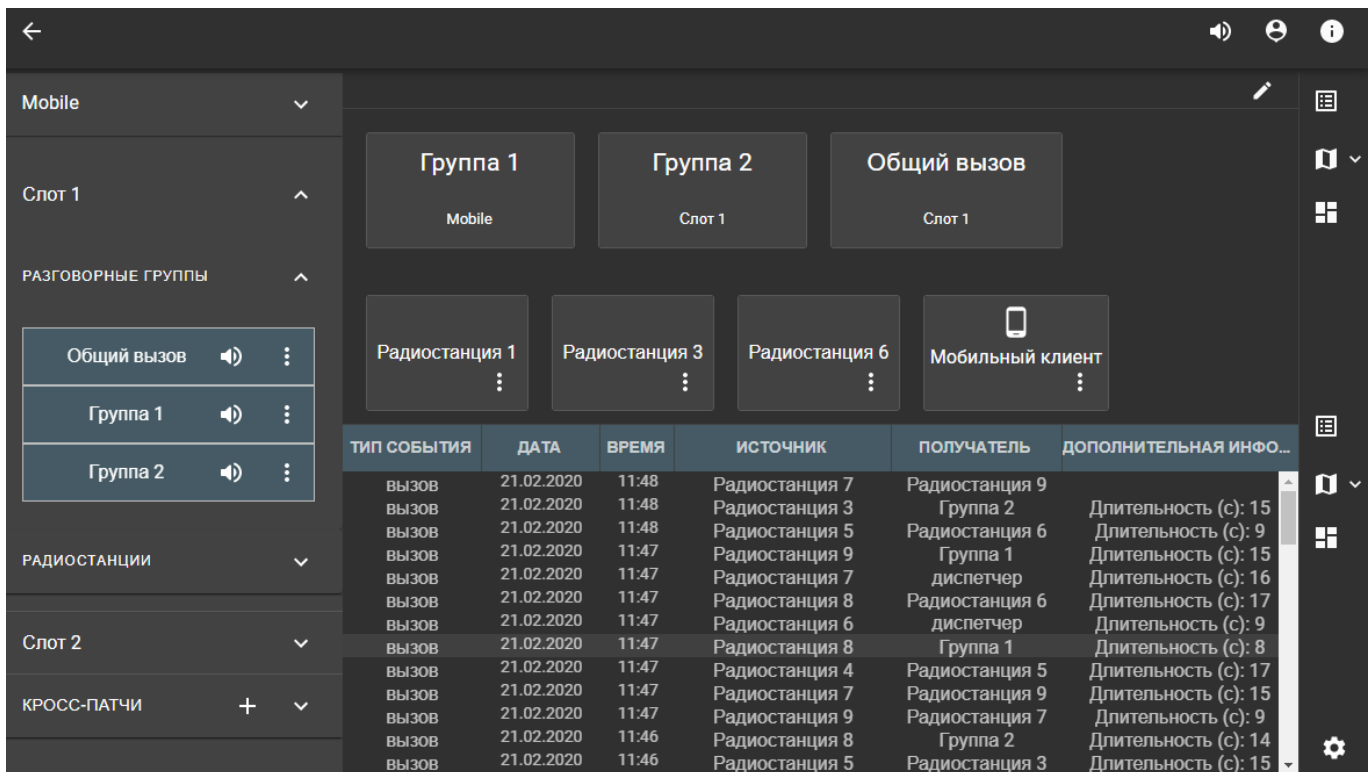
Mobile

Слот 1

РАЗГОВОРНЫЕ ГРУППЫ

Общий вызов
Группа 1
Группа 2

РАДИОСТАНЦИИ

Слот 2

КРОСС-ПАТЧИ +

Группа 1
Mobile

Группа 2
Слот 1

Общий вызов
Слот 1

Радиостанция 1
Радиостанция 3
Радиостанция 6
Мобильный клиент

| ТИП СОБЫТИЯ | ДАТА | ВРЕМЯ | ИСТОЧНИК | ПОЛУЧАТЕЛЬ | ДОПОЛНИТЕЛЬНАЯ ИНФО... |
|---|---|---|---|---|---|
| вызов | 21.02.2020 | 11:48 | Радиостанция 7 | Радиостанция 9 | |
| вызов | 21.02.2020 | 11:48 | Радиостанция 3 | Группа 2 | Длительность (с): 15 |
| вызов | 21.02.2020 | 11:48 | Радиостанция 5 | Радиостанция 6 | Длительность (с): 9 |
| вызов | 21.02.2020 | 11:47 | Радиостанция 9 | Группа 1 | Длительность (с): 15 |
| вызов | 21.02.2020 | 11:47 | Радиостанция 7 | диспетчер | Длительность (с): 16 |
| вызов | 21.02.2020 | 11:47 | Радиостанция 8 | Радиостанция 6 | Длительность (с): 17 |
| вызов | 21.02.2020 | 11:47 | Радиостанция 6 | диспетчер | Длительность (с): 9 |
| вызов | 21.02.2020 | 11:47 | Радиостанция 8 | Группа 1 | Длительность (с): 8 |
| вызов | 21.02.2020 | 11:47 | Радиостанция 4 | Радиостанция 5 | Длительность (с): 17 |
| вызов | 21.02.2020 | 11:47 | Радиостанция 7 | Радиостанция 9 | Длительность (с): 15 |
| вызов | 21.02.2020 | 11:47 | Радиостанция 9 | Радиостанция 7 | Длительность (с): 9 |
| вызов | 21.02.2020 | 11:46 | Радиостанция 8 | Группа 2 | Длительность (с): 14 |
| вызов | 21.02.2020 | 11:46 | Радиостанция 5 | Радиостанция 3 | Длительность (с): 15 |